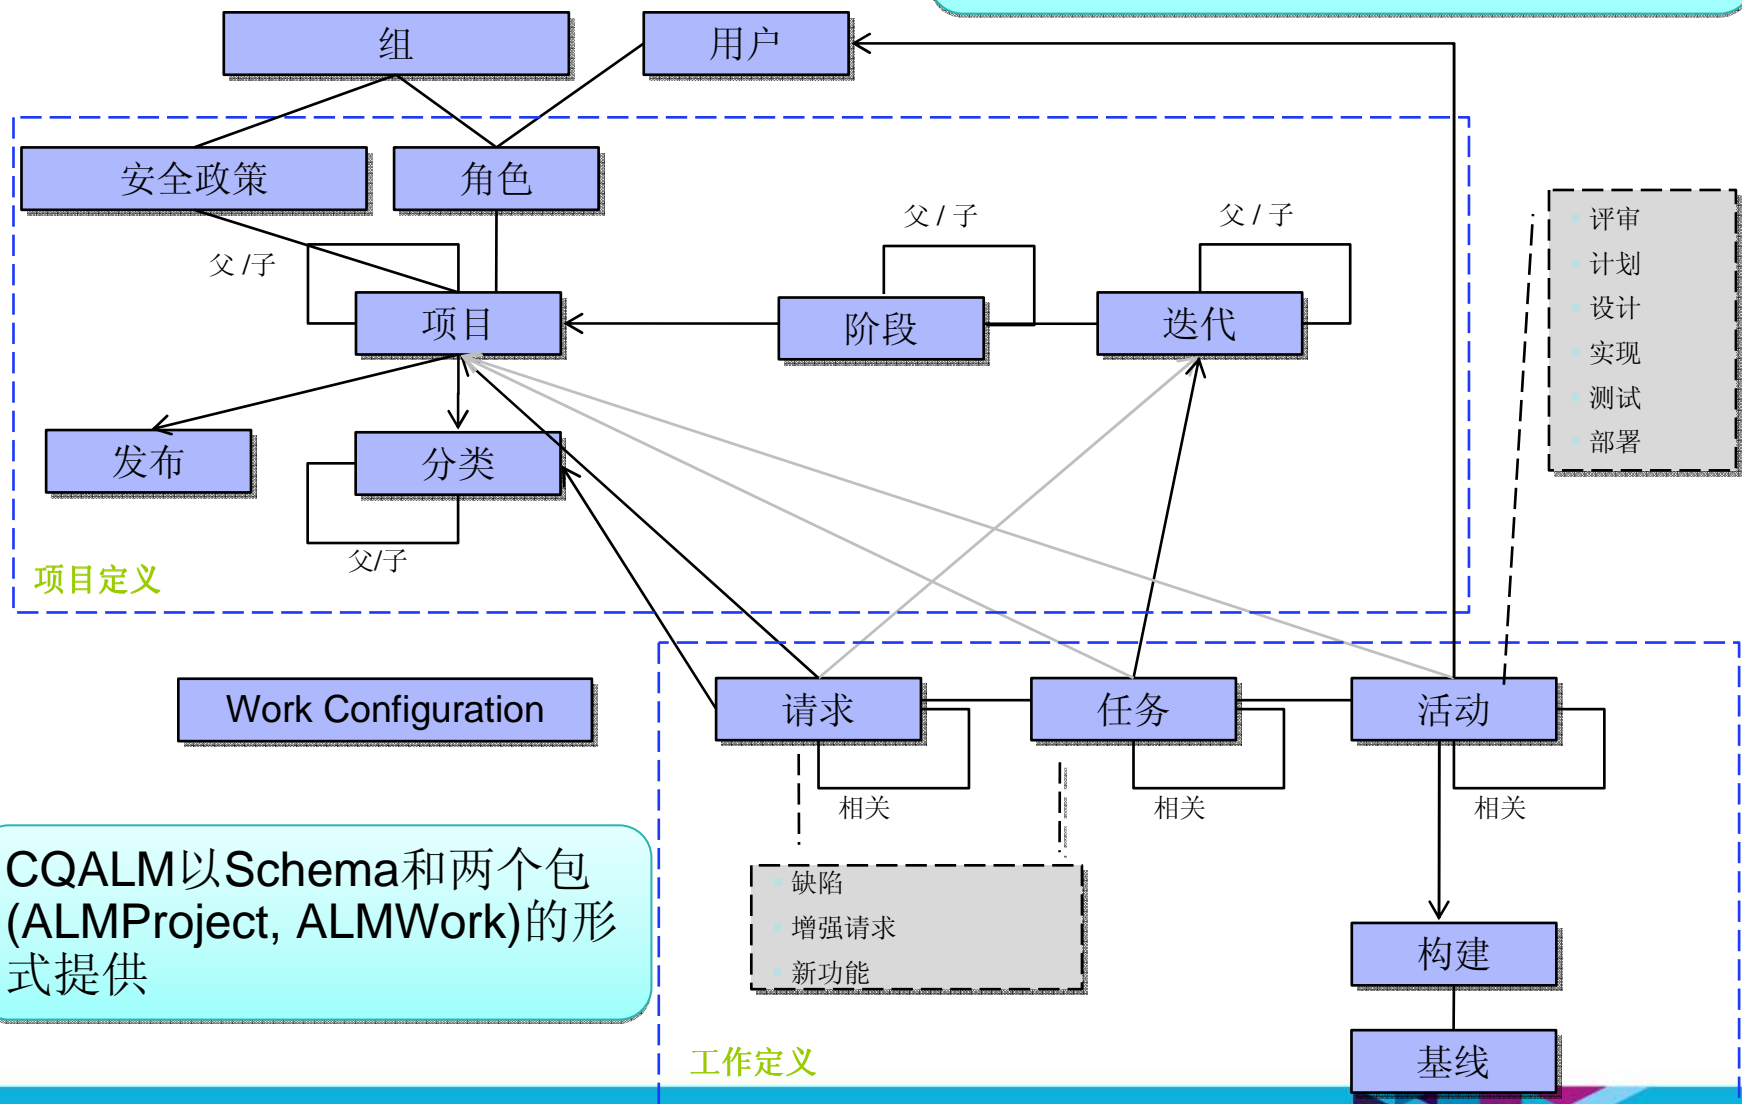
组

用户

安全政策

角色

父 /子

项目

父 / 子

阶段

父 / 子

迭代

评审
计划
设计
实现
测试
部署

发布

分类

父/子

项目定义

Work Configuration

请求

相关

任务

相关

活动

相关

缺陷
增强请求
新功能

构建

基线

CQALM以Schema和两个包(ALMProject, ALMWork)的形式提供

工作定义